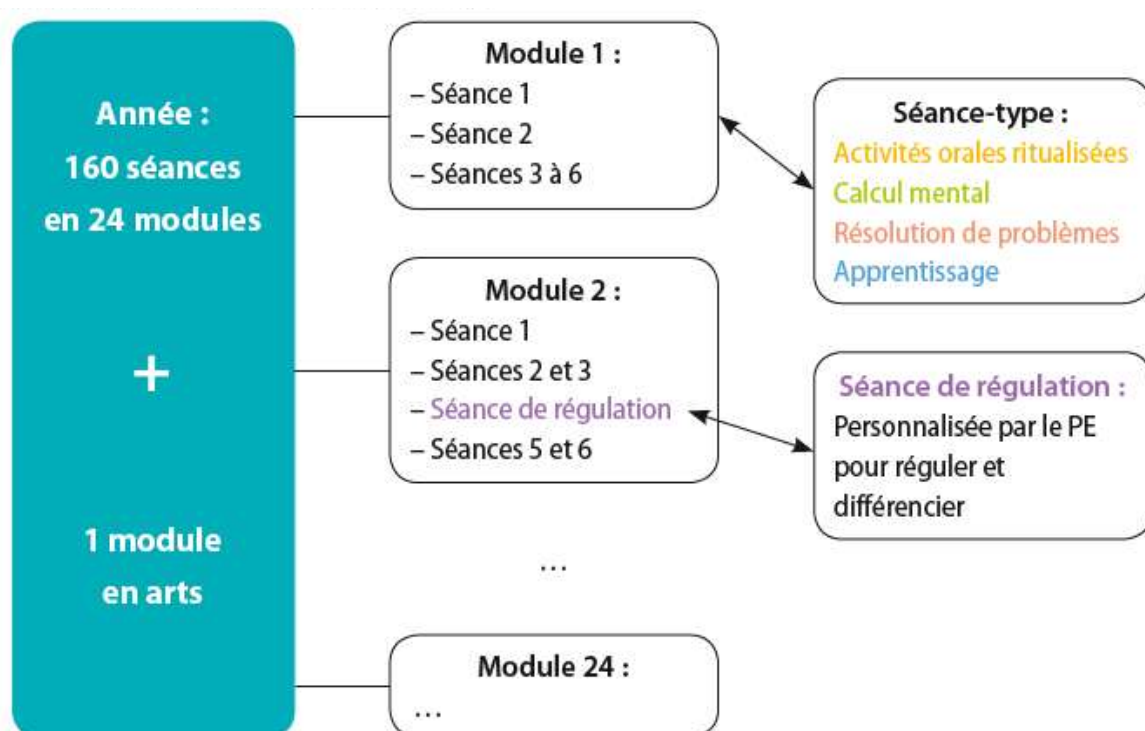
Année :
160 séances
en 24 modules

+

1 module
en arts

Module 1 :
– Séance 1
– Séance 2
– Séances 3 à 6

Séance-type :
Activités orales ritualisées
Calcul mental
Résolution de problèmes
Apprentissage

Module 2 :
– Séance 1
– Séances 2 et 3
– Séance de régulation
– Séances 5 et 6

Séance de régulation :
Personnalisée par le PE pour réguler et différencier

…

Module 24 :
…